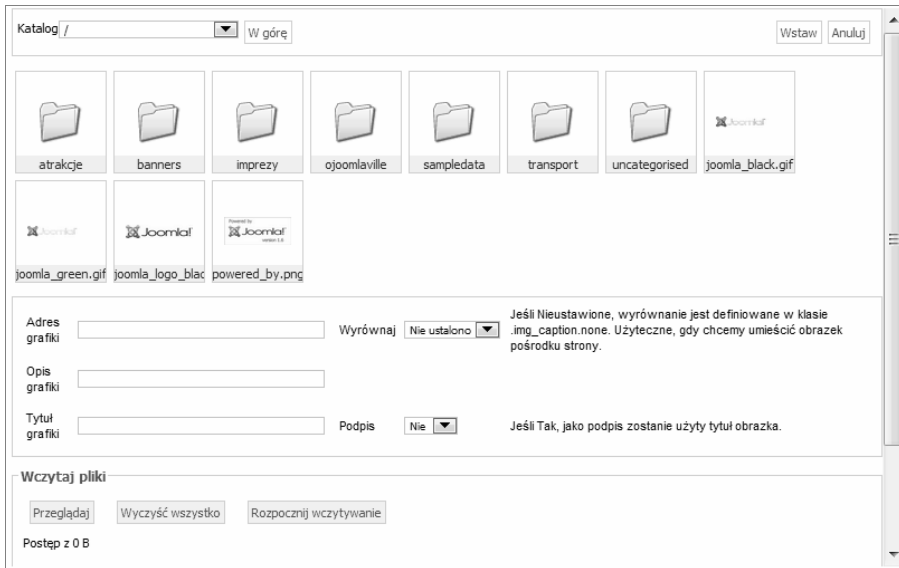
Katalog /
W górę

Wstaw Anuluj

atrakcje
banners
imprezy
ojoomlaville
sampledata
transport
uncategorised
Joomla!
joomla_black.gif

Joomla!
joomla_green.gif
Joomla!
joomla_logo_blac
Powered by Joomla! version 1.6
powered_by.png

Adres grafiki

Wyrównaj Nie ustalono

Jeśli Nieustawione, wyrównanie jest definiowane w klasie .img_caption.none. Użyteczne, gdy chcemy umieścić obrazek pośrodku strony.

Opis grafiki

Tytuł grafiki

Podpis Nie

Jeśli Tak, jako podpis zostanie użyty tytuł obrazka.

Wczytaj pliki

Przeglądaj
Wyczyść wszystko
Rozpocznij wczytywanie

Postęp z 0 B